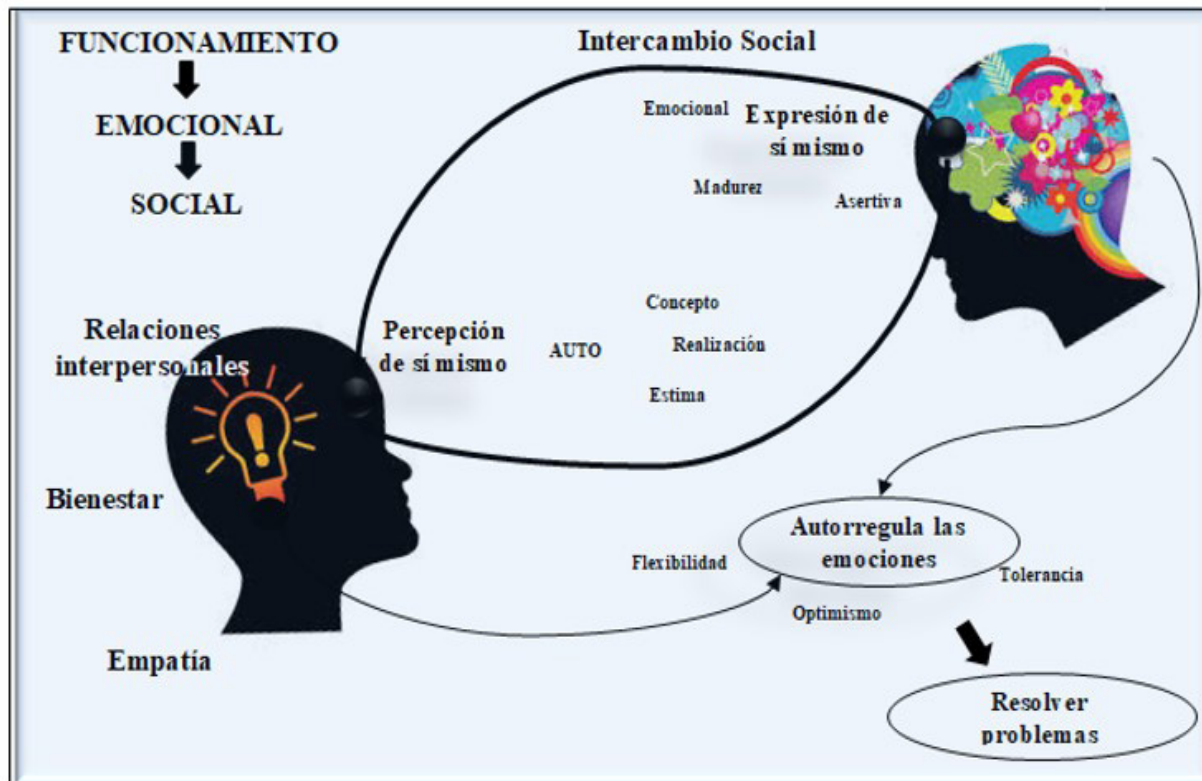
FUNCIONAMIENTO

EMOCIONAL

SOCIAL

Intercambio Social

Emocional

Expresión de sí mismo

Madurez

Asertiva

Relaciones interpersonales

Percepción de sí mismo

Concepto

AUTO

Realización

Estima

Bienestar

Autorregula las emociones

Flexibilidad

Tolerancia

Optimismo

Empatía

Resolver problemas